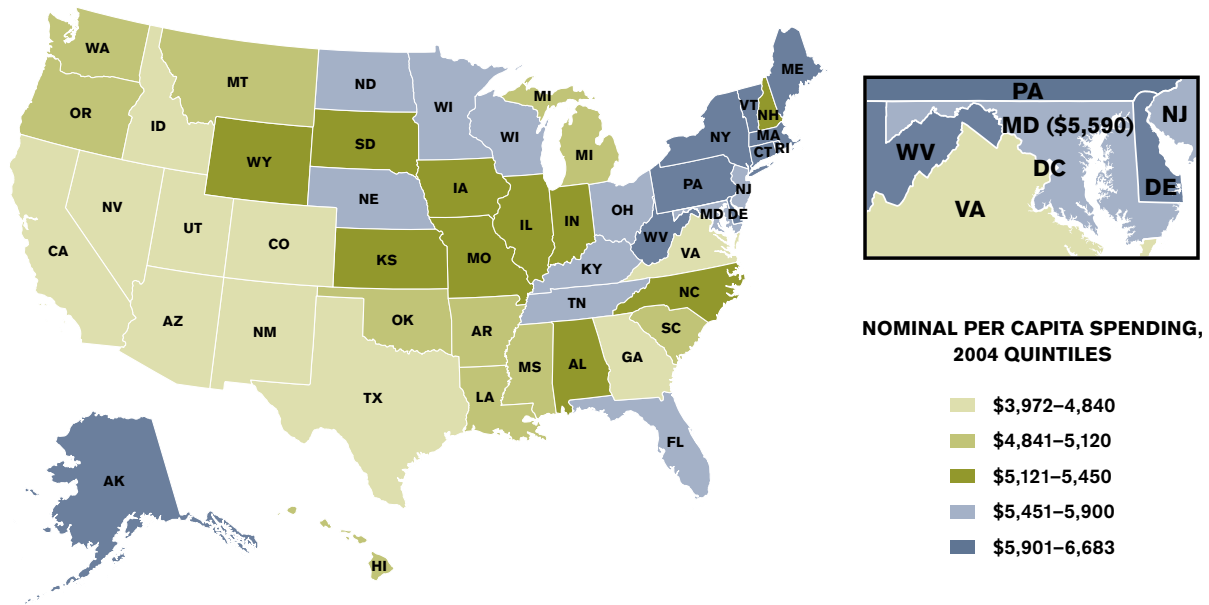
WA
MT
ND
ME
OR
ID
WY
SD
WI
MI
WI
MI
VT
NH
NY
MA
CT
RI
NV
NE
IA
PA
NJ
UT
CO
IL
IN
OH
MD
DE
CA
KS
MO
WV
VA
KY
AZ
NM
OK
AR
TN
NC
SC
MS
AL
GA
TX
LA
FL
AK
HI

PA
NJ
MD ($5,590)
WV
DC
VA
DE

NOMINAL PER CAPITA SPENDING, 2004 QUINTILES

$3,972–4,840
$4,841–5,120
$5,121–5,450
$5,451–5,900
$5,901–6,683